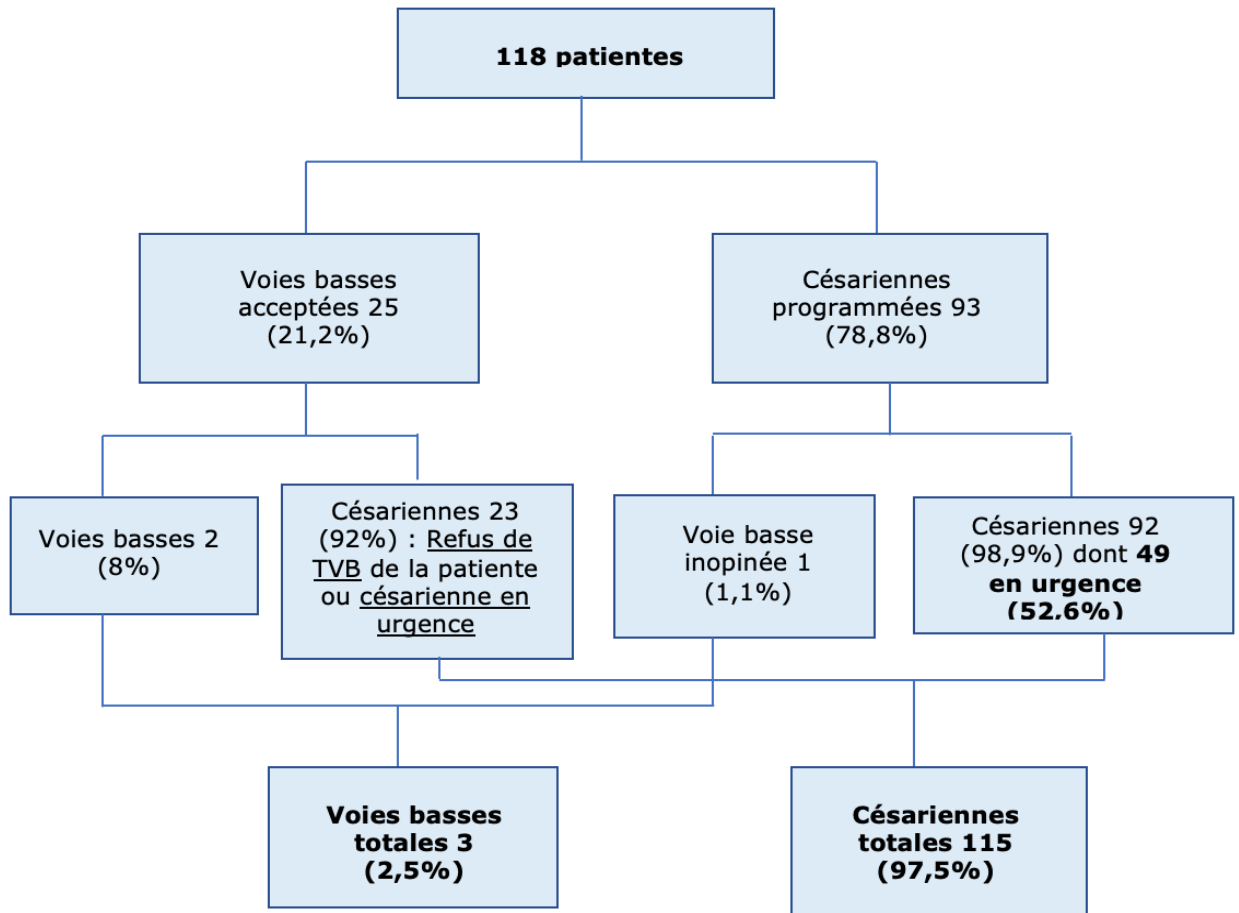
118 patientes

Voies basses acceptées 25 (21,2%)

Césariennes programmées 93 (78,8%)

Voies basses 2 (8%)

Césariennes 23 (92%) : Refus de TVB de la patiente ou césarienne en urgence

Voie basse inopinée 1 (1,1%)

Césariennes 92 (98,9%) dont 49 en urgence (52,6%)

Voies basses totales 3 (2,5%)

Césariennes totales 115 (97,5%)